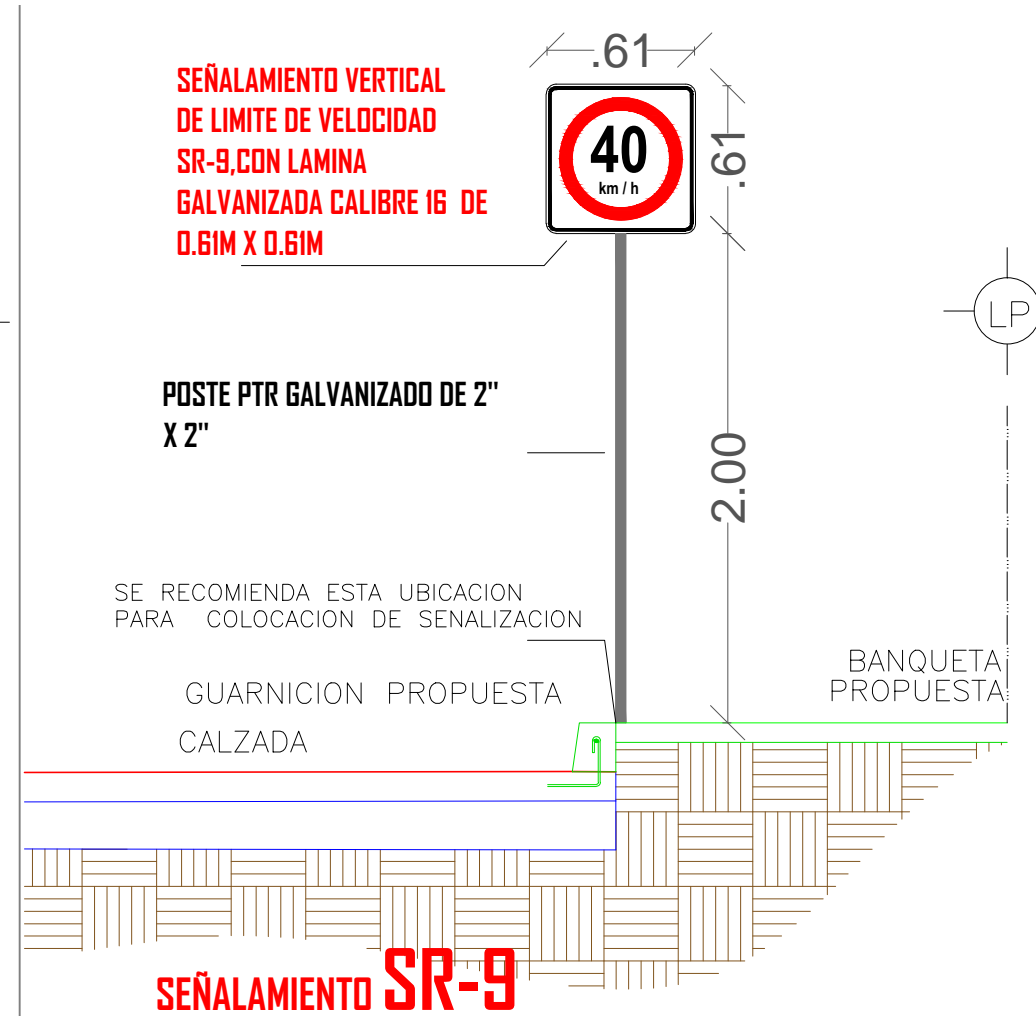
.61

SEÑALAMIENTO VERTICAL DE LIMITE DE VELOCIDAD SR-9,CON LAMINA GALVANIZADA CALIBRE 16 DE 0.61M X 0.61M

40
km / h

.61

LP

POSTE PTR GALVANIZADO DE 2" X 2"

2.00

SE RECOMIENDA ESTA UBICACION PARA COLOCACION DE SENALIZACION

BANQUETA PROPUESTA

GUARNICION PROPUESTA

CALZADA

SEÑALAMIENTO SR-9